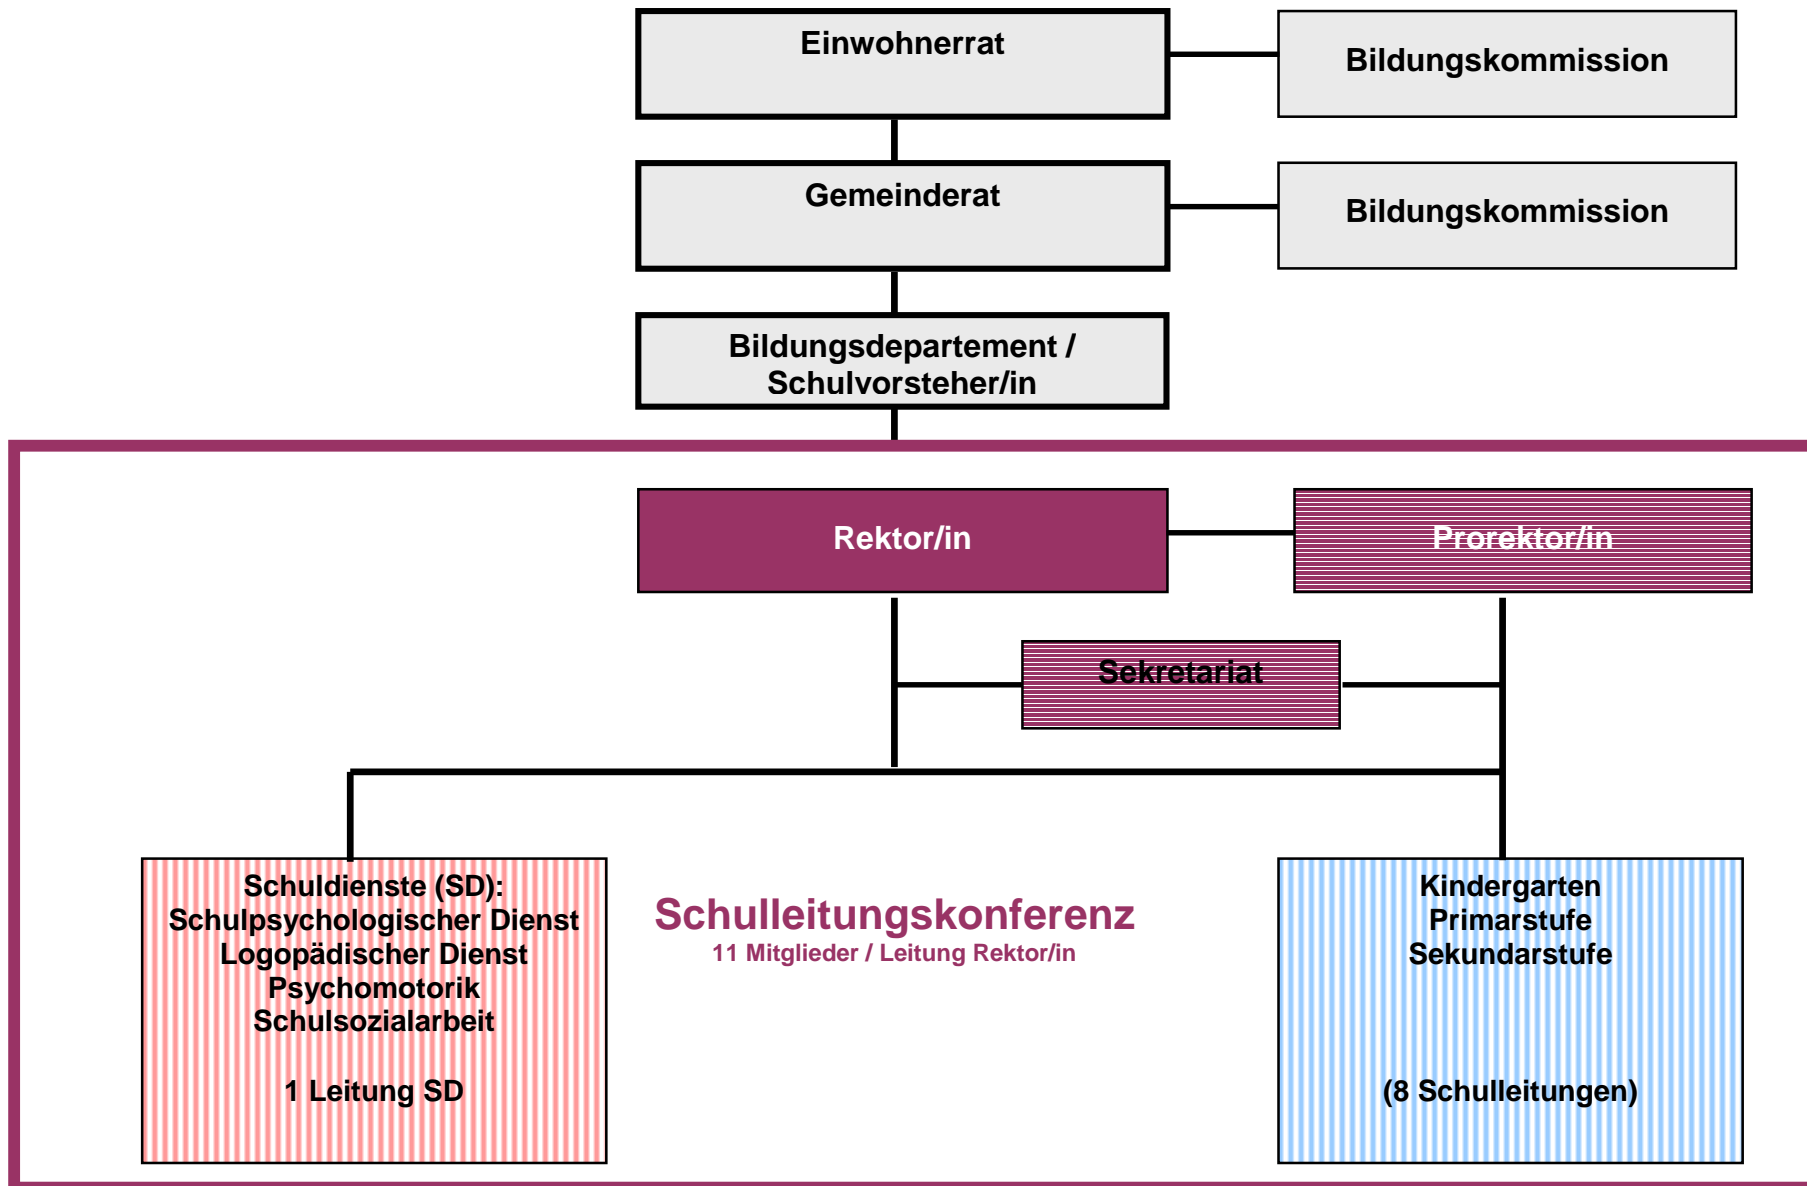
Einwohnerrat

Bildungskommission

Gemeinderat

Bildungskommission

Bildungsdepartement / Schulvorsteher/in

Rektor/in

Prorektor/in

Sekretariat

Schuldienste (SD):
Schulpsychologischer Dienst
Logopädischer Dienst
Psychomotorik
Schulsozialarbeit

1 Leitung SD

Schulleitungskonferenz
11 Mitglieder / Leitung Rektor/in

Kindergarten
Primarstufe
Sekundarstufe

(8 Schulleitungen)